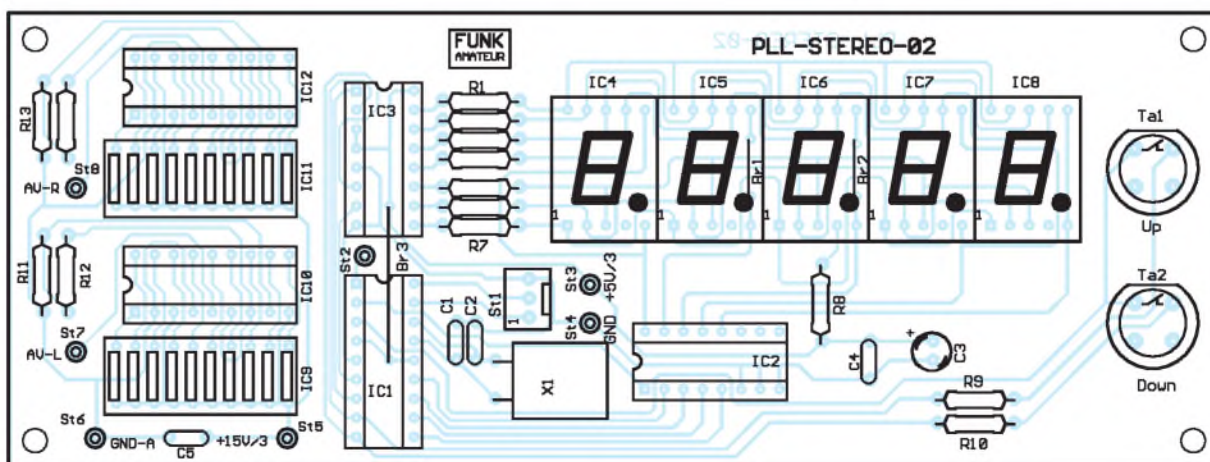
FUNK AMATEUR

PLL-STEREO-02

IC12
R13
St8
AV-R
IC11
IC3
R1
R7
St2
Br3
IC4
IC5
IC6
IC7
IC8
1
1
1
1
1
Br1
Br2
Ta1
Up
Ta2
Down
R11
R12
IC10
St7
AV-L
IC9
St6
GND-A
C5
+15V/3
St5
IC1
C1
C2
St1
1
St3
+5V/3
St4
GND
X1
IC2
R8
C4
+
C3
R9
R10